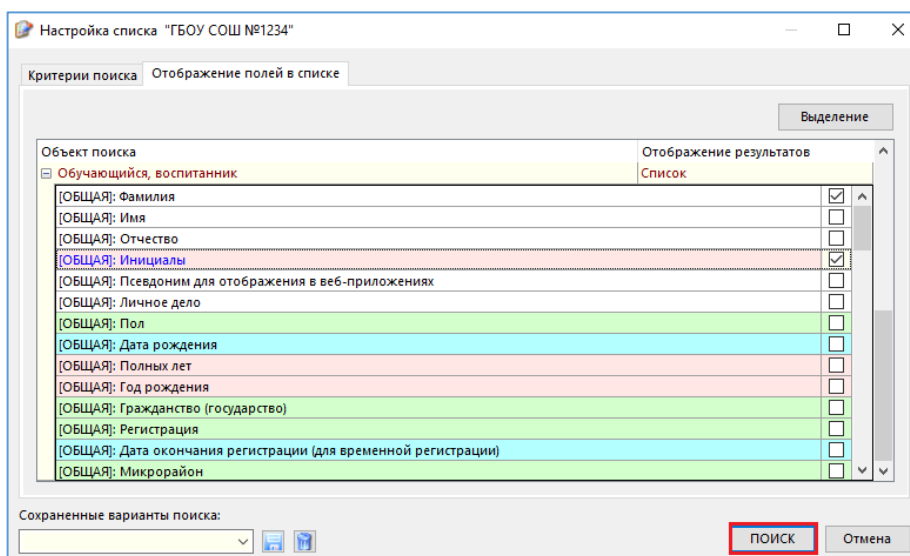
Настройка списка "ГБОУ СОШ №1234"

Критерии поиска | Отображение полей в списке

Выделение

| Объект поиска | Отображение результатов |
|---|---|
| ⊟ Обучающийся, воспитанник | Список |
| [ОБЩАЯ]: Фамилия | ☑ |
| [ОБЩАЯ]: Имя | ☐ |
| [ОБЩАЯ]: Отчество | ☐ |
| [ОБЩАЯ]: Инициалы | ☑ |
| [ОБЩАЯ]: Псевдоним для отображения в веб-приложениях | ☐ |
| [ОБЩАЯ]: Личное дело | ☐ |
| [ОБЩАЯ]: Пол | ☐ |
| [ОБЩАЯ]: Дата рождения | ☐ |
| [ОБЩАЯ]: Полных лет | ☐ |
| [ОБЩАЯ]: Год рождения | ☐ |
| [ОБЩАЯ]: Гражданство (государство) | ☐ |
| [ОБЩАЯ]: Регистрация | ☐ |
| [ОБЩАЯ]: Дата окончания регистрации (для временной регистрации) | ☐ |
| [ОБЩАЯ]: Микрорайон | ☐ |

Сохраненные варианты поиска:

ПОИСК
Отмена